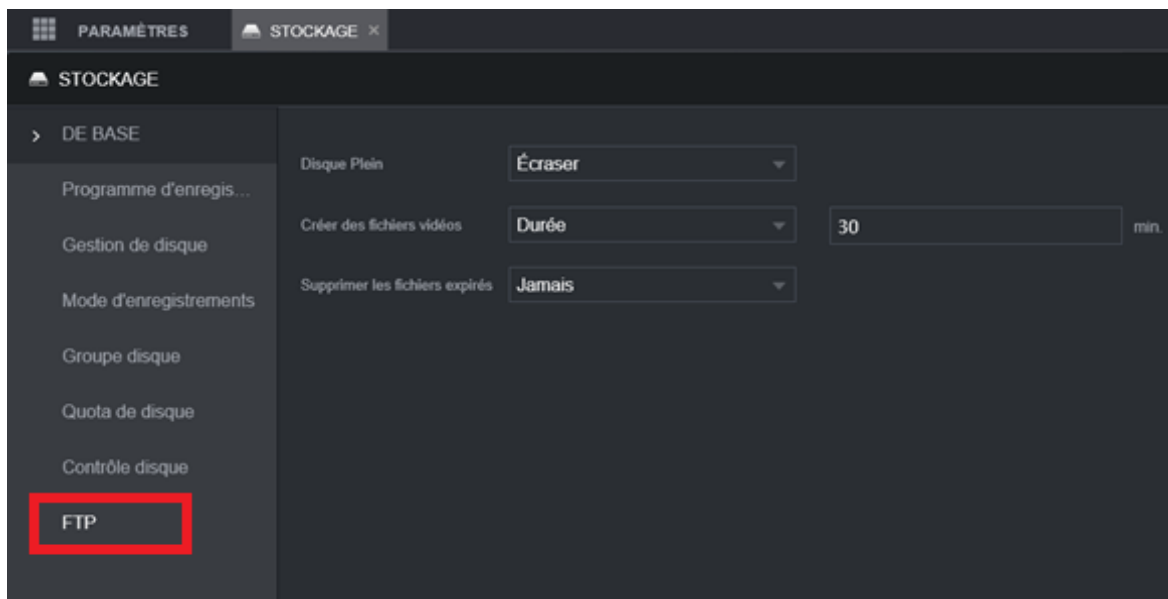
PARAMÈTRES
STOCKAGE ×

STOCKAGE

> DE BASE
Programme d'enregis...
Gestion de disque
Mode d'enregistrements
Groupe disque
Quota de disque
Contrôle disque
FTP

Disque Plein
Écraser

Créer des fichiers vidéos
Durée
30
min.

Supprimer les fichiers expirés
Jamais